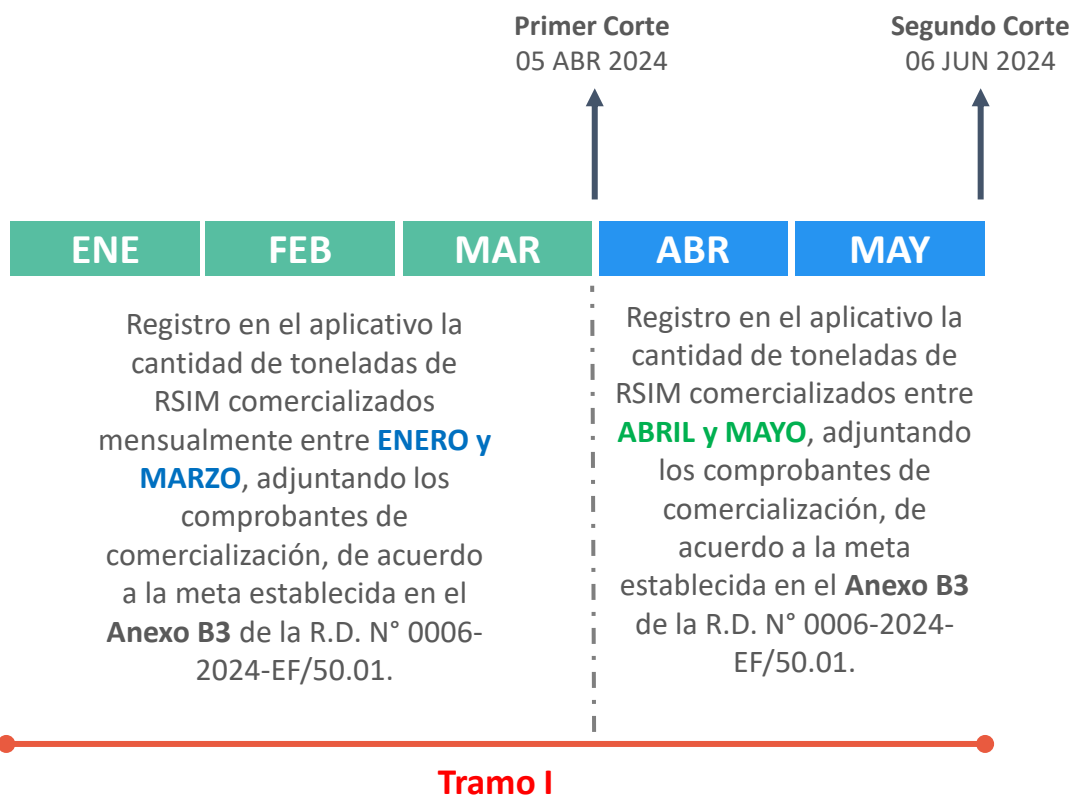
Primer Corte
05 ABR 2024

Segundo Corte
06 JUN 2024

ENE FEB MAR ABR MAY

Registro en el aplicativo la cantidad de toneladas de RSIM comercializados mensualmente entre ENERO y MARZO, adjuntando los comprobantes de comercialización, de acuerdo a la meta establecida en el Anexo B3 de la R.D. N° 0006-2024-EF/50.01.

Registro en el aplicativo la cantidad de toneladas de RSIM comercializados entre ABRIL y MAYO, adjuntando los comprobantes de comercialización, de acuerdo a la meta establecida en el Anexo B3 de la R.D. N° 0006-2024-EF/50.01.

Tramo I